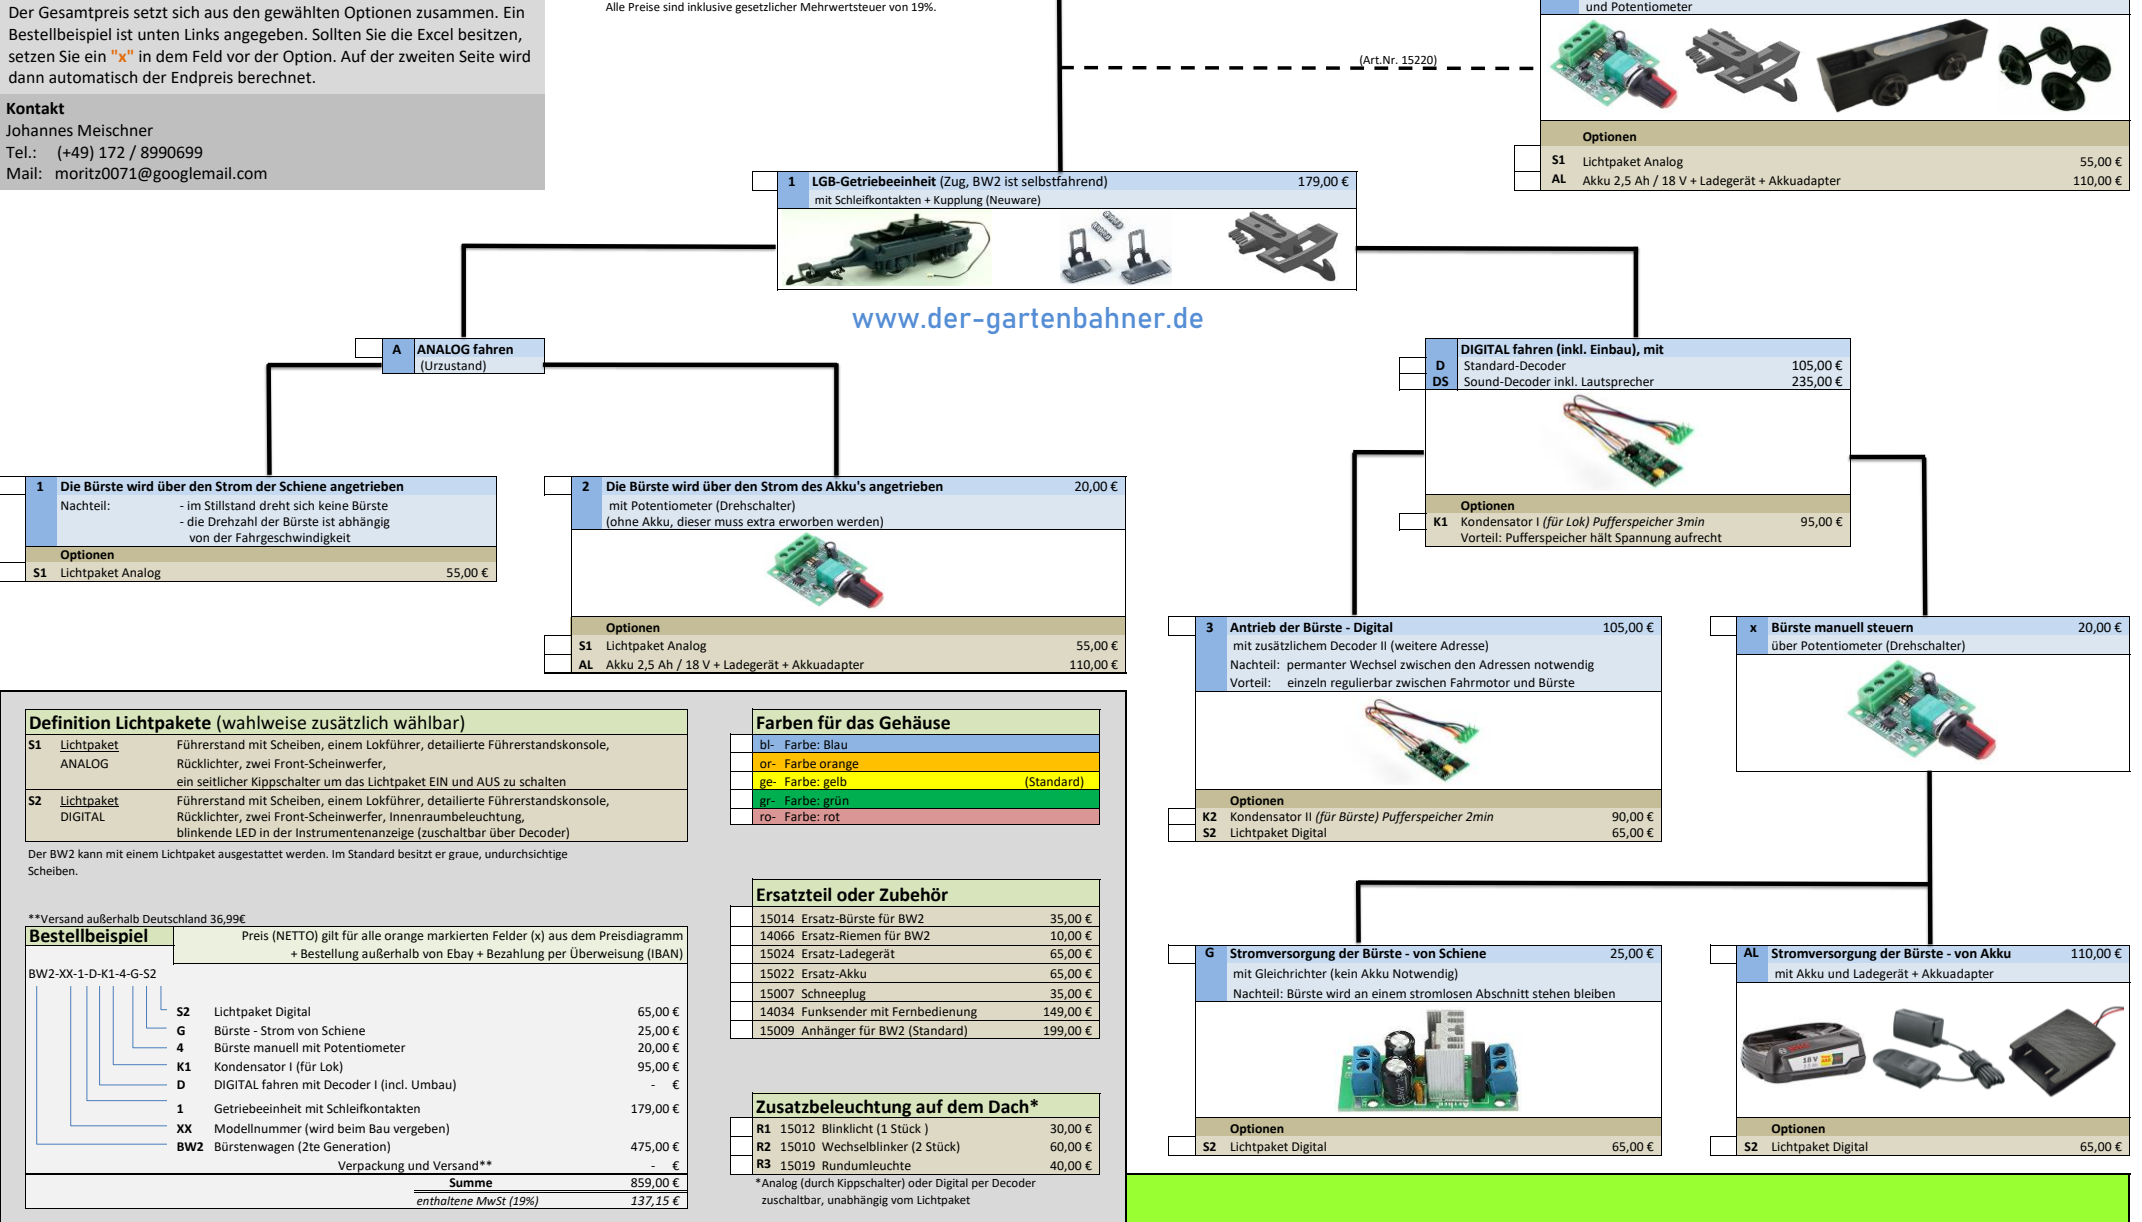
Der Gesamtpreis setzt sich aus den gewählten Optionen zusammen. Ein Bestellbeispiel ist unten Links angegeben. Sollten Sie die Excel besitzen, setzen Sie ein "x" in dem Feld vor der Option. Auf der zweiten Seite wird dann automatisch der Endpreis berechnet.

Kontakt
Johannes Meischner
Tel.: (+49) 172 / 8990699
Mail: moritz0071@googlemail.com

Alle Preise sind inklusive gesetzlicher Mehrwertsteuer von 19%.

(Art.Nr. 15220)

und Potentiometer

Optionen
S1 Lichtpaket Analog 55,00 €
AL Akku 2,5 Ah / 18 V + Ladegerät + Akkuadapter 110,00 €

1 LGB-Getriebeeinheit (Zug, BW2 ist selbstfahrend) 179,00 €
mit Schleifkontakten + Kupplung (Neuware)

www.der-gartenbahner.de

A ANALOG fahren
(Urzustand)

DIGITAL fahren (inkl. Einbau), mit
D Standard-Decoder 105,00 €
DS Sound-Decoder inkl. Lautsprecher 235,00 €

Optionen
K1 Kondensator I (für Lok) Pufferspeicher 3min 95,00 €
Vorteil: Pufferspeicher hält Spannung aufrecht

1 Die Bürste wird über den Strom der Schiene angetrieben
Nachteil: - im Stillstand dreht sich keine Bürste
- die Drehzahl der Bürste ist abhängig von der Fahrgeschwindigkeit
Optionen
S1 Lichtpaket Analog 55,00 €

2 Die Bürste wird über den Strom des Akku's angetrieben 20,00 €
mit Potentiometer (Drehschalter)
(ohne Akku, dieser muss extra erworben werden)
Optionen
S1 Lichtpaket Analog 55,00 €
AL Akku 2,5 Ah / 18 V + Ladegerät + Akkuadapter 110,00 €

3 Antrieb der Bürste - Digital 105,00 €
mit zusätzlichem Decoder II (weitere Adresse)
Nachteil: permanter Wechsel zwischen den Adressen notwendig
Vorteil: einzeln regulierbar zwischen Fahrmotor und Bürste
Optionen
K2 Kondensator II (für Bürste) Pufferspeicher 2min 90,00 €
S2 Lichtpaket Digital 65,00 €

x Bürste manuell steuern 20,00 €
über Potentiometer (Drehschalter)

Definition Lichtpakete (wahlweise zusätzlich wählbar)
S1 Lichtpaket ANALOG Führerstand mit Scheiben, einem Lokführer, detailierte Führerstandskonsole, Rücklichter, zwei Front-Scheinwerfer, ein seitlicher Kippschalter um das Lichtpaket EIN und AUS zu schalten
S2 Lichtpaket DIGITAL Führerstand mit Scheiben, einem Lokführer, detailierte Führerstandskonsole, Rücklichter, zwei Front-Scheinwerfer, Innenraumbeleuchtung, blinkende LED in der Instrumentenanzeige (zuschaltbar über Decoder)
Der BW2 kann mit einem Lichtpaket ausgestattet werden. Im Standard besitzt er graue, undurchsichtige Scheiben.

Farben für das Gehäuse
bl- Farbe: Blau
or- Farbe orange
ge- Farbe: gelb (Standard)
gr- Farbe: grün
ro- Farbe: rot

**Versand außerhalb Deutschland 36,99€
Bestellbeispiel
Preis (NETTO) gilt für alle orange markierten Felder (x) aus dem Preisdiagramm + Bestellung außerhalb von Ebay + Bezahlung per Überweisung (IBAN)
BW2-XX-1-D-K1-4-G-S2

| | | |
|---|---|---|
| S2 | Lichtpaket Digital | 65,00 € |
| G | Bürste - Strom von Schiene | 25,00 € |
| 4 | Bürste manuell mit Potentiometer | 20,00 € |
| K1 | Kondensator I (für Lok) | 95,00 € |
| D | DIGITAL fahren mit Decoder I (incl. Umbau) | - € |
| 1 | Getriebeeinheit mit Schleifkontakten | 179,00 € |
| XX | Modellnummer (wird beim Bau vergeben) | |
| BW2 | Bürstenwagen (2te Generation) | 475,00 € |
| | Verpackung und Versand** | - € |
| | Summe | 859,00 € |
| | enthaltene MwSt (19%) | 137,15 € |

Ersatzteil oder Zubehör
| | |
|---|---|
| 15014 Ersatz-Bürste für BW2 | 35,00 € |
| 14066 Ersatz-Riemen für BW2 | 10,00 € |
| 15024 Ersatz-Ladegerät | 65,00 € |
| 15022 Ersatz-Akku | 65,00 € |
| 15007 Schneepflug | 35,00 € |
| 14034 Funksender mit Fernbedienung | 149,00 € |
| 15009 Anhänger für BW2 (Standard) | 199,00 € |

Zusatzbeleuchtung auf dem Dach*
| | | |
|---|---|---|
| R1 | 15012 Blinklicht (1 Stück ) | 30,00 € |
| R2 | 15010 Wechselblinker (2 Stück) | 60,00 € |
| R3 | 15019 Rundumleuchte | 40,00 € |
*Analog (durch Kippschalter) oder Digital per Decoder zuschaltbar, unabhängig vom Lichtpaket

G Stromversorgung der Bürste - von Schiene 25,00 €
mit Gleichrichter (kein Akku Notwendig)
Nachteil: Bürste wird an einem stromlosen Abschnitt stehen bleiben
Optionen
S2 Lichtpaket Digital 65,00 €

AL Stromversorgung der Bürste - von Akku 110,00 €
mit Akku und Ladegerät + Akkuadapter
18 V
Optionen
S2 Lichtpaket Digital 65,00 €